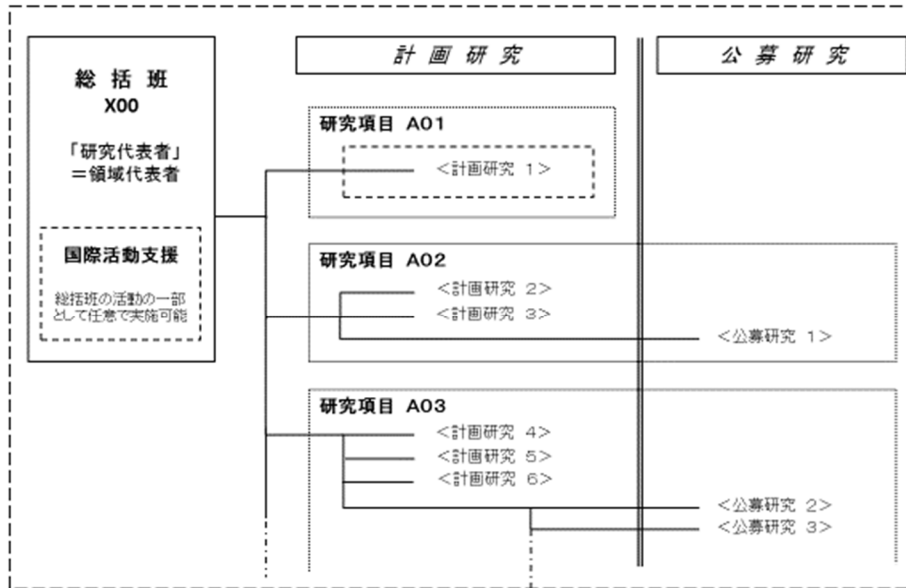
総括班
X00

「研究代表者」
＝領域代表者

国際活動支援

総括班の活動の一部として任意で実施可能

計画研究

公募研究

研究項目 A01

<計画研究 1>

研究項目 A02

<計画研究 2>

<計画研究 3>

<公募研究 1>

研究項目 A03

<計画研究 4>

<計画研究 5>

<計画研究 6>

<公募研究 2>

<公募研究 3>